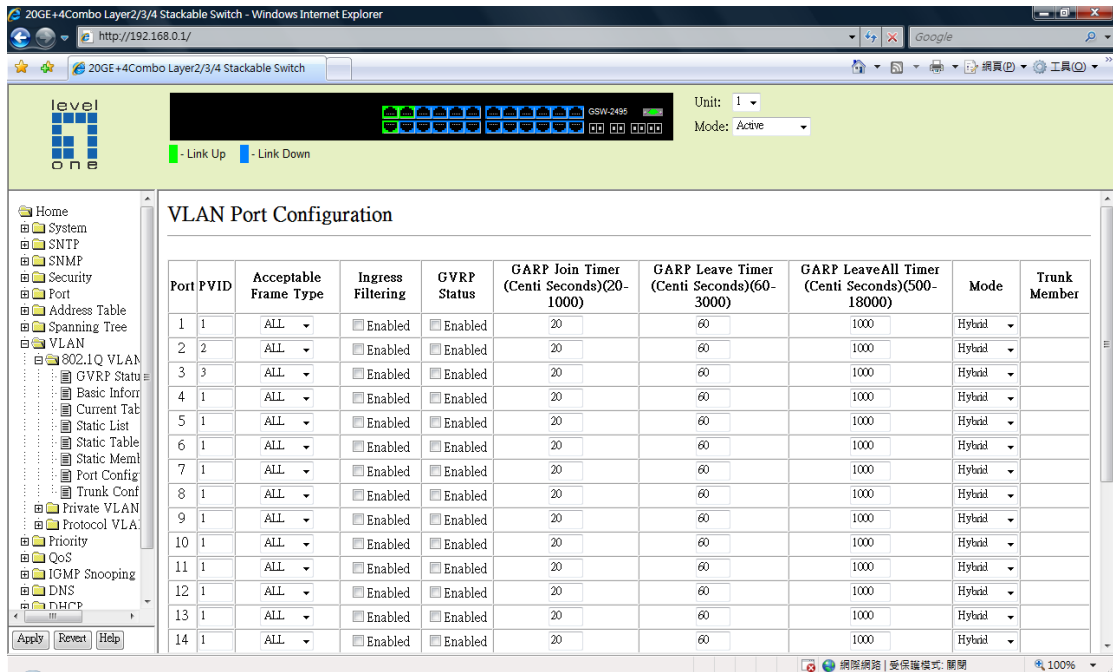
20GE+4Combo Layer2/3/4 Stackable Switch - Windows Internet Explorer

http://192.168.0.1/

Google

20GE+4Combo Layer2/3/4 Stackable Switch

網頁(P) 工具(O)

level one

GSW-2495

- Link Up - Link Down

Unit: 1
Mode: Active

Home
System
SNTP
SNMP
Security
Port
Address Table
Spanning Tree
VLAN
802.1Q VLAN
GVRP Statu
Basic Inforr
Current Tab
Static List
Static Table
Static Meml
Port Config
Trunk Conf
Private VLAN
Protocol VLA
Priority
QoS
IGMP Snooping
DNS
DHCP

Apply Revert Help

VLAN Port Configuration

| Port | PVID | Acceptable Frame Type | Ingress Filtering | GVRP Status | GARP Join Timer (Centi Seconds)(20-1000) | GARP Leave Timer (Centi Seconds)(60-3000) | GARP LeaveAll Timer (Centi Seconds)(500-18000) | Mode | Trunk Member |
|---|---|---|---|---|---|---|---|---|---|
| 1 | 1 | ALL | Enabled | Enabled | 20 | 60 | 1000 | Hybrid | |
| 2 | 2 | ALL | Enabled | Enabled | 20 | 60 | 1000 | Hybrid | |
| 3 | 3 | ALL | Enabled | Enabled | 20 | 60 | 1000 | Hybrid | |
| 4 | 1 | ALL | Enabled | Enabled | 20 | 60 | 1000 | Hybrid | |
| 5 | 1 | ALL | Enabled | Enabled | 20 | 60 | 1000 | Hybrid | |
| 6 | 1 | ALL | Enabled | Enabled | 20 | 60 | 1000 | Hybrid | |
| 7 | 1 | ALL | Enabled | Enabled | 20 | 60 | 1000 | Hybrid | |
| 8 | 1 | ALL | Enabled | Enabled | 20 | 60 | 1000 | Hybrid | |
| 9 | 1 | ALL | Enabled | Enabled | 20 | 60 | 1000 | Hybrid | |
| 10 | 1 | ALL | Enabled | Enabled | 20 | 60 | 1000 | Hybrid | |
| 11 | 1 | ALL | Enabled | Enabled | 20 | 60 | 1000 | Hybrid | |
| 12 | 1 | ALL | Enabled | Enabled | 20 | 60 | 1000 | Hybrid | |
| 13 | 1 | ALL | Enabled | Enabled | 20 | 60 | 1000 | Hybrid | |
| 14 | 1 | ALL | Enabled | Enabled | 20 | 60 | 1000 | Hybrid | |

網際網路 | 受保護模式: 關閉 100%